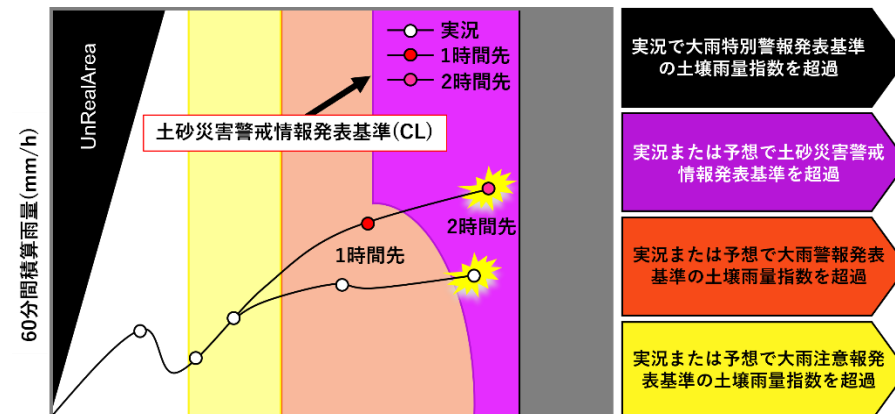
UnRealArea

60分間積算雨量(mm/h)

実況
1時間先
2時間先

土砂災害警戒情報発表基準(CL)

2時間先

1時間先

実況で大雨特別警報発表基準の土壌雨量指数を超過

実況または予想で土砂災害警戒情報発表基準を超過

実況または予想で大雨警報発表基準の土壌雨量指数を超過

実況または予想で大雨注意報発表基準の土壌雨量指数を超過